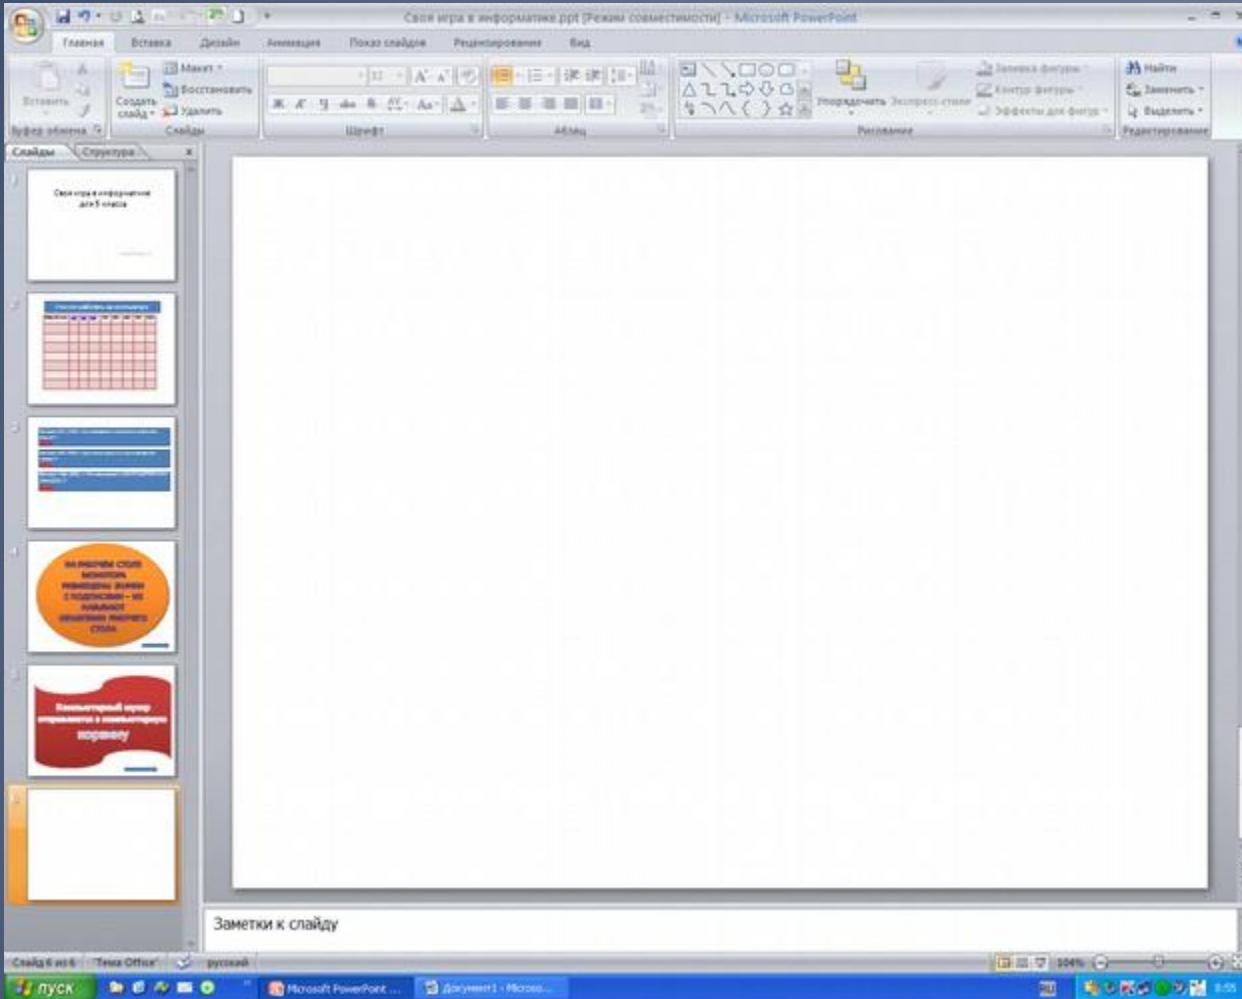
Своя игра в информатике.ppt [Режим совместимости] - Microsoft PowerPoint

Главная Вставка Дизайн Анимация Показ слайдов Рецензирование Вид

Вставить Буфер обмена Создать слайд Макет Восстановить Удалить Слайды Шрифт Абзац Упорядочить Экспресс-стили Заливка фигуры Контур фигуры Эффекты для фигур Рисование Найти Заменить Выделить Редактирование

Слайды Структура

Своя игра в информатике для 5 класса

Заметки к слайду

Слайд 6 из 6 "Тема Office" русский 104%

пуск Microsoft PowerPoint ... Документ1 - Micros...